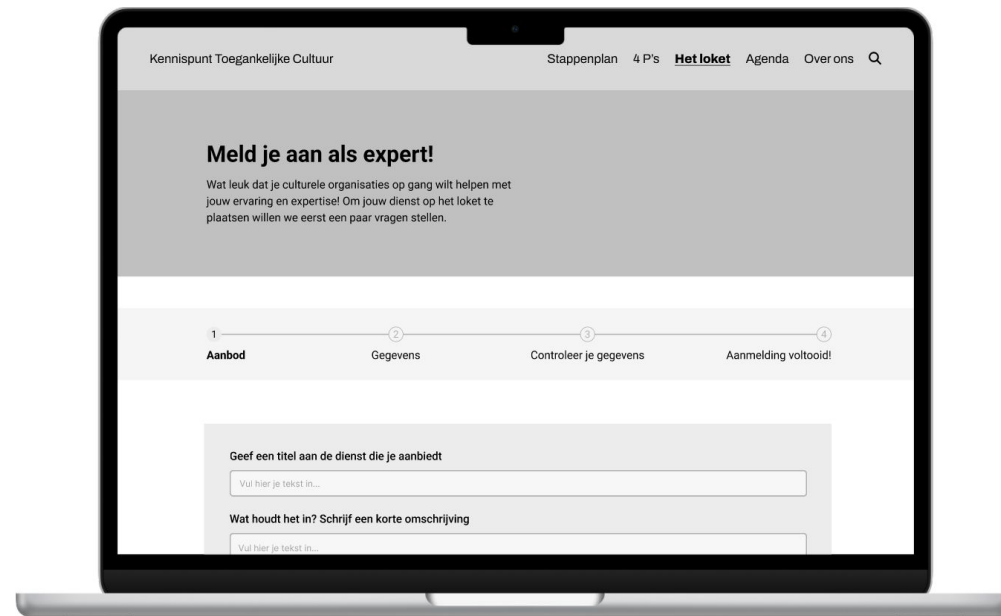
Kennispunt Toegankelijke Cultuur

Stappenplan 4 P's **Het loket** Agenda Over ons

**Meld je aan als expert!**

Wat leuk dat je culturele organisaties op gang wilt helpen met jouw ervaring en expertise! Om jouw dienst op het loket te plaatsen willen we eerst een paar vragen stellen.

1 **Aanbod**
2 Gegevens
3 Controleer je gegevens
4 Aanmelding voltooid!

Geef een titel aan de dienst die je aanbiedt

Vul hier je tekst in...

Wat houdt het in? Schrijf een korte omschrijving

Vul hier je tekst in...